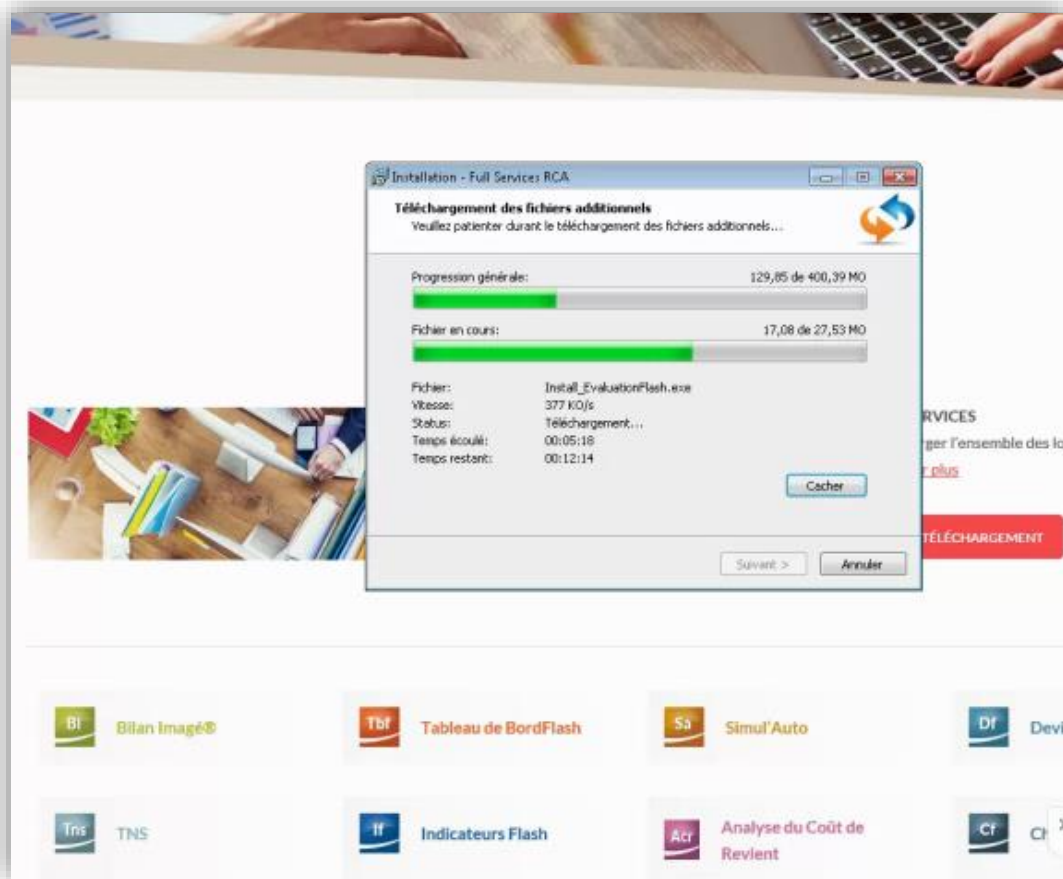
Installation - Full Services RCA

Téléchargement des fichiers additionnels
Veuillez patienter durant le téléchargement des fichiers additionnels...

Progression générale: 129,85 de 400,39 MO

Fichier en cours: 17,08 de 27,53 MO

Fichier: Install_EvaluationFlash.exe
Vitesse: 377 KO/s
Status: Téléchargement...
Temps écoulé: 00:05:18
Temps restant: 00:12:14

Cacher

Suivant > Annuler

RVICES
rger l'ensemble des lo
r plus

TÉLÉCHARGEMENT

Bi Bilan Imagé®

Tbf Tableau de BordFlash

Sa Simul'Auto

Df Devi

Tns TNS

If Indicateurs Flash

Acr Analyse du Coût de Revient

Cf Ch